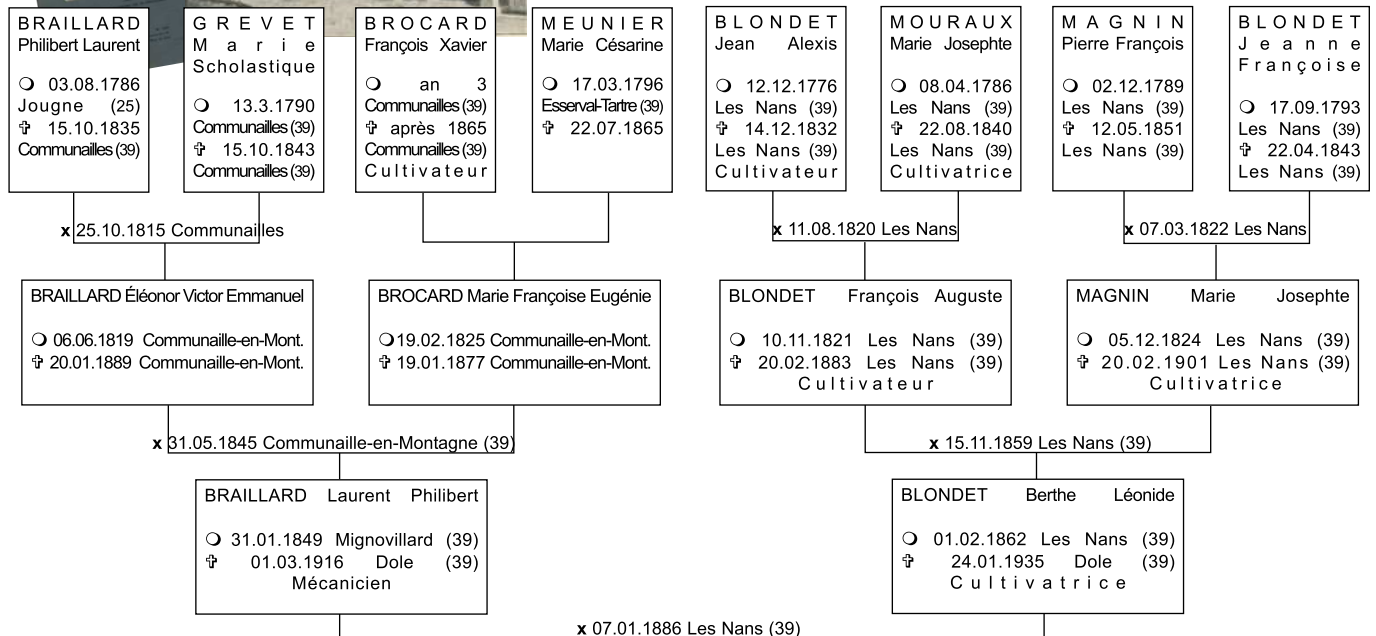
BRAILLARD
Philibert Laurent

❍ 03.08.1786
Jougne (25)
✞ 15.10.1835
Communailles (39)

GREVET
Marie Scholastique

❍ 13.3.1790
Communailles (39)
✞ 15.10.1843
Communailles (39)

BROCARD
François Xavier

❍ an 3
Communailles (39)
✞ après 1865
Communailles (39)
Cultivateur

MEUNIER
Marie Césarine

❍ 17.03.1796
Esserval-Tartre (39)
✞ 22.07.1865

BLONDET
Jean Alexis

❍ 12.12.1776
Les Nans (39)
✞ 14.12.1832
Les Nans (39)
Cultivateur

MOURAUX
Marie Josephte

❍ 08.04.1786
Les Nans (39)
✞ 22.08.1840
Les Nans (39)
Cultivatrice

MAGNIN
Pierre François

❍ 02.12.1789
Les Nans (39)
✞ 12.05.1851
Les Nans (39)

BLONDET
Jeanne Françoise

❍ 17.09.1793
Les Nans (39)
✞ 22.04.1843
Les Nans (39)

x 25.10.1815 Communailles

x 11.08.1820 Les Nans

x 07.03.1822 Les Nans

BRAILLARD Éléonor Victor Emmanuel

❍ 06.06.1819 Communaille-en-Mont.
✞ 20.01.1889 Communaille-en-Mont.

BROCARD Marie Françoise Eugénie

❍ 19.02.1825 Communaille-en-Mont.
✞ 19.01.1877 Communaille-en-Mont.

BLONDET François Auguste

❍ 10.11.1821 Les Nans (39)
✞ 20.02.1883 Les Nans (39)
Cultivateur

MAGNIN Marie Josephte

❍ 05.12.1824 Les Nans (39)
✞ 20.02.1901 Les Nans (39)
Cultivatrice

x 31.05.1845 Communaille-en-Montagne (39)

x 15.11.1859 Les Nans (39)

BRAILLARD Laurent Philibert

❍ 31.01.1849 Mignovillard (39)
✞ 01.03.1916 Dole (39)
Mécanicien

BLONDET Berthe Léonide

❍ 01.02.1862 Les Nans (39)
✞ 24.01.1935 Dole (39)
Cultivatrice

x 07.01.1886 Les Nans (39)